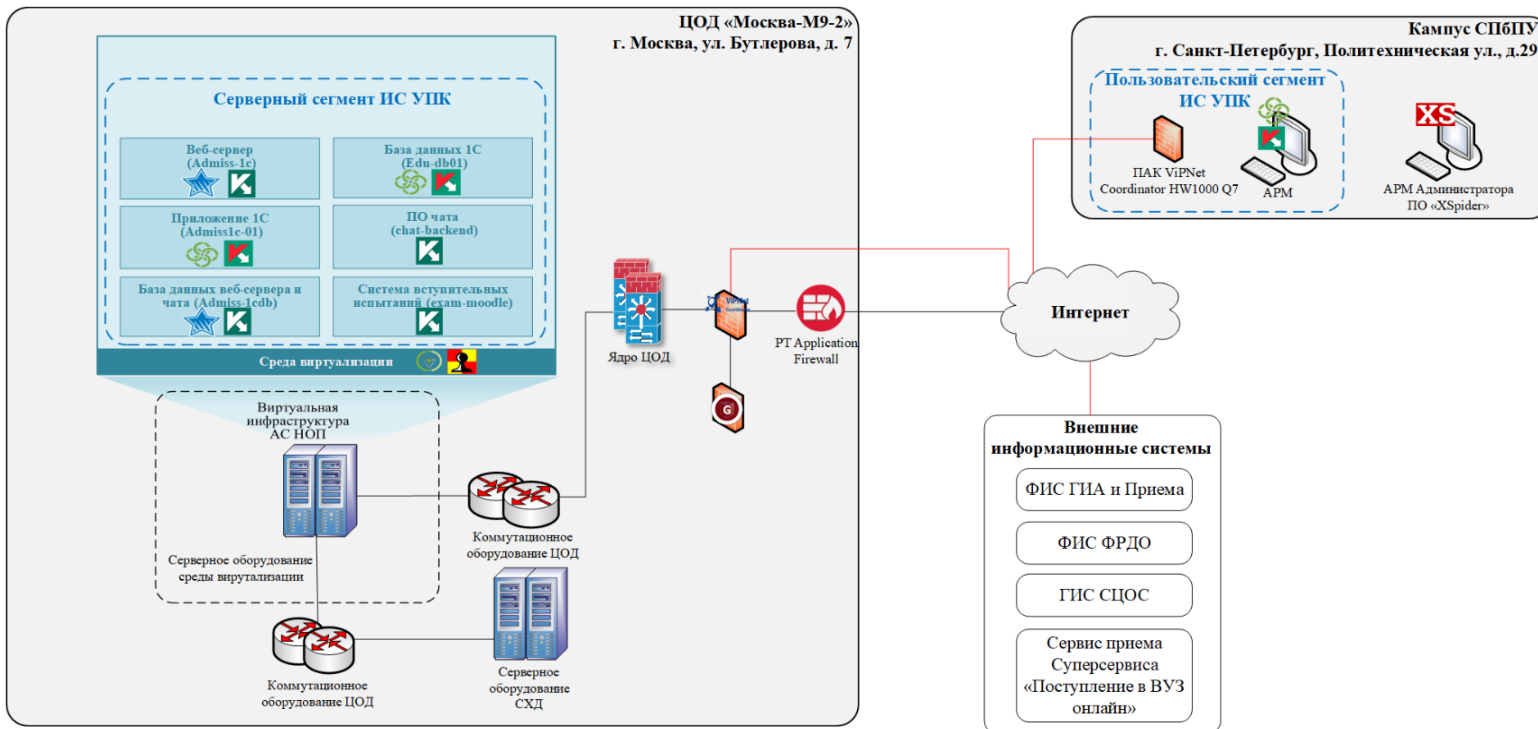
ЦОД «Москва-М9-2»
г. Москва, ул. Бутлерова, д. 7

Серверный сегмент ИС УПК

Веб-сервер (Admiss-1c)

База данных 1С (Edu-db01)

Приложение 1С (Admiss1c-01)

ПО чата (chat-backend)

База данных веб-сервера и чата (Admiss-1cdb)

Система вступительных испытаний (exam-moodle)

Среда виртуализации

Виртуальная инфраструктура АС НОП

Серверное оборудование среды вирутализации

Коммутационное оборудование ЦОД

Серверное оборудование СХД

Коммутационное оборудование ЦОД

Ядро ЦОД

ViPNet Coordinator

PT Application Firewall

G

Кампус СПбПУ
г. Санкт-Петербург, Политехническая ул., д.29

Пользовательский сегмент ИС УПК

ПАК ViPNet Coordinator HW1000 Q7

АРМ

XS

АРМ Администратора ПО «XSpider»

Интернет

Внешние информационные системы

ФИС ГИА и Приема

ФИС ФРДО

ГИС СЦОС

Сервис приема Суперсервиса «Поступление в ВУЗ онлайн»